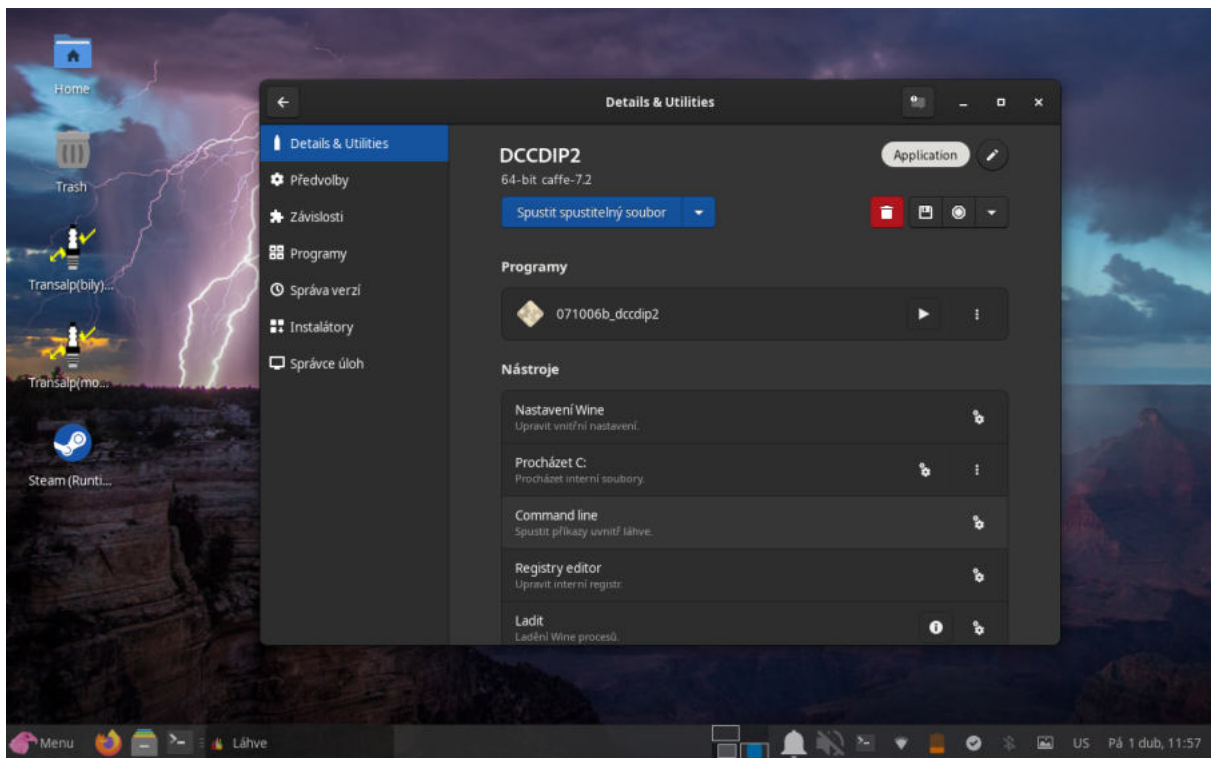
Home

Trash

Transalp(bily)...

Transalp(mo...

Steam (Runti...

Details & Utilities

Details & Utilities
Předvolby
Závislosti
Programy
Správa verzí
Instalátory
Správce úloh

DCCDIP2
64-bit caffe-7.2

Application

Spustit spustitelný soubor

Programy

071006b_dccdip2

Nástroje

Nastavení Wine
Upravit vnitřní nastavení.

Procházet C:
Procházet interní soubory.

Command line
Spustit příkazy uvnitř láhve.

Registry editor
Upravit interní registr.

Ladit
Ladění Wine procesů.

Menu
Láhve
US Pá 1 dub, 11:57